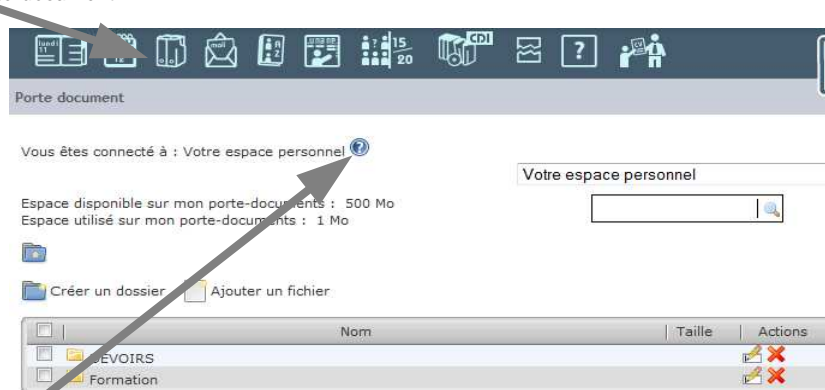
lundi 11
12
mail
15
20
CDI
?
CV

Porte document

Vous êtes connecté à : Votre espace personnel

Votre espace personnel

Espace disponible sur mon porte-documents : 500 Mo
Espace utilisé sur mon porte-documents : 1 Mo

Créer un dossier | Ajouter un fichier

| | Nom | Taille | Actions |
|---|---|---|---|
| | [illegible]EVOIRS | | |
| | Formation | | |